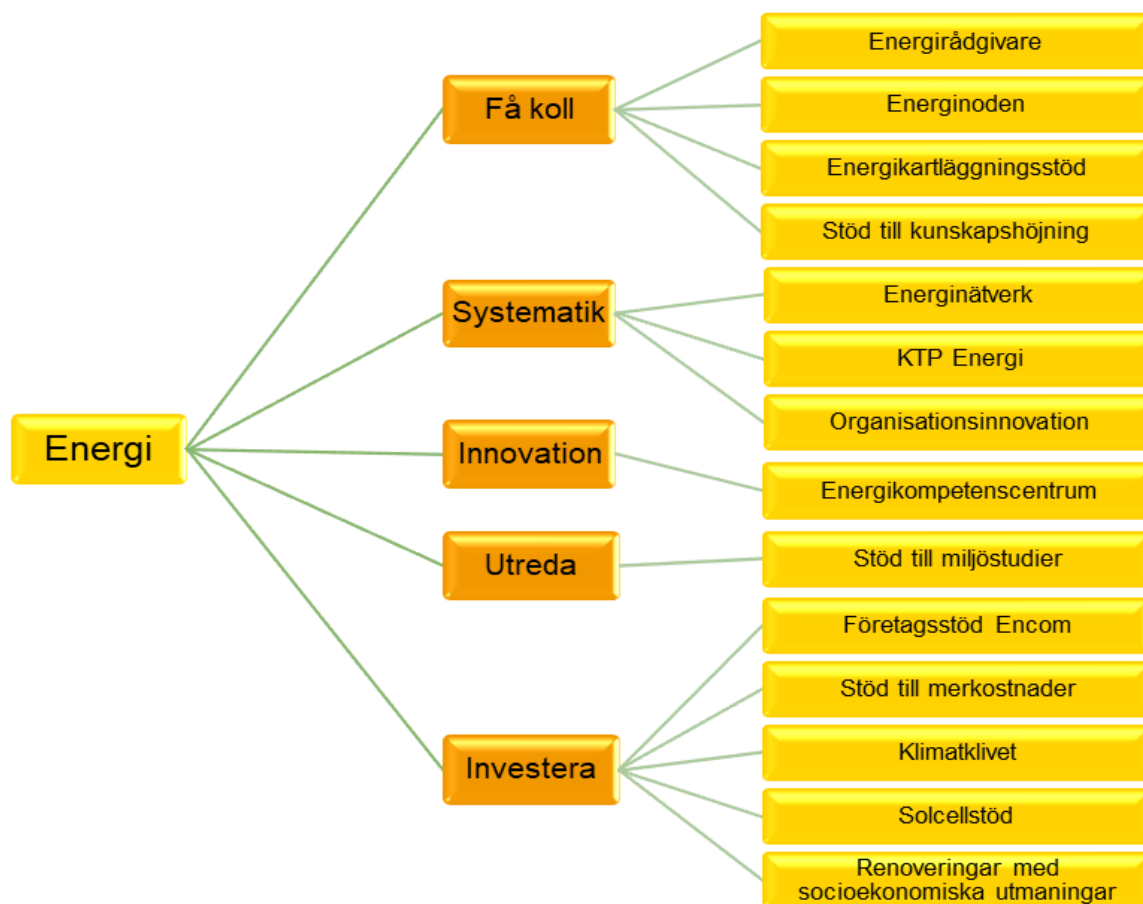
Energi

Få koll

Energirådgivare

Energinoden

Energikartläggningsstöd

Stöd till kunskapshöjning

Systematik

Energinätverk

KTP Energi

Organisationsinnovation

Innovation

Energikompetenscentrum

Utreda

Stöd till miljöstudier

Investera

Företagsstöd Encom

Stöd till merkostnader

Klimatklivet

Solcellstöd

Renoveringar med socioekonomiska utmaningar